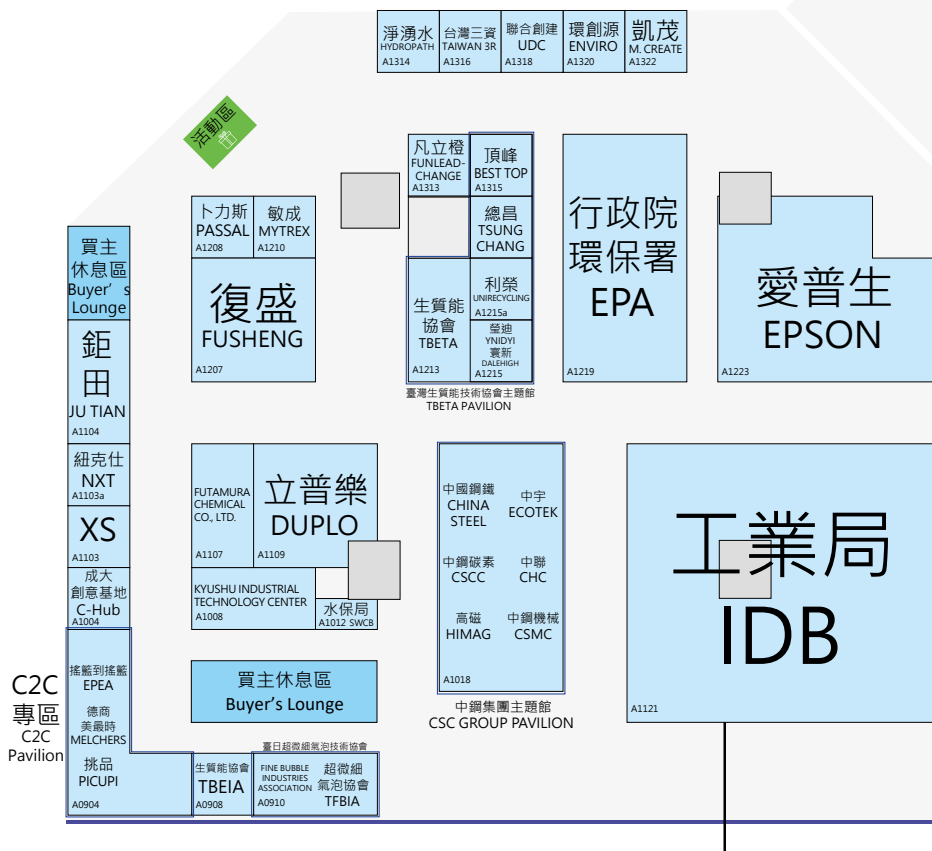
淨湧水
HYDROPATH
A1314

台灣三資
TAIWAN 3R
A1316

聯合創建
UDC
A1318

環創源
ENVIRO
A1320

凱茂
M. CREATE
A1322

活動區

凡立橙
FUNLEAD-CHANGE
A1313

頂峰
BEST TOP
A1315

總昌
TSUNG CHANG

生質能協會
TBETA
A1213

利榮
UNIRECYCLING
A1215a

瑩迪
YNIDYI
襄新
DALEHIGH
A1215

臺灣生質能技術協會主題館
TBETA PAVILION

行政院環保署
EPA
A1219

愛普生
EPSON
A1223

卜力斯
PASSAL
A1208

敏成
MYTREX
A1210

復盛
FUSHENG
A1207

買主休息區
Buyer’s Lounge

鉅田
JU TIAN
A1104

紐克仕
NXT
A1103a

XS
A1103

成大創意基地
C-Hub
A1004

FUTAMURA CHEMICAL CO., LTD.
A1107

立普樂
DUPLO
A1109

KYUSHU INDUSTRIAL TECHNOLOGY CENTER
A1008

水保局
A1012 SWCB

中國鋼鐵
CHINA STEEL

中宇
ECOTEK

中鋼碳素
CSCC

中聯
CHC

高磁
HIMAG

中鋼機械
CSMC
A1018

中鋼集團主題館
CSC GROUP PAVILION

工業局
IDB
A1121

C2C
專區
C2C
Pavilion

搖籃到搖籃
EPEA

德商
美最時
MELCHERS

挑品
PICUPI
A0904

買主休息區
Buyer’s Lounge

生質能協會
TBEIA
A0908

臺日超微細氣泡技術協會

FINE BUBBLE INDUSTRIES ASSOCIATION
A0910

超微細氣泡協會
TFBIA